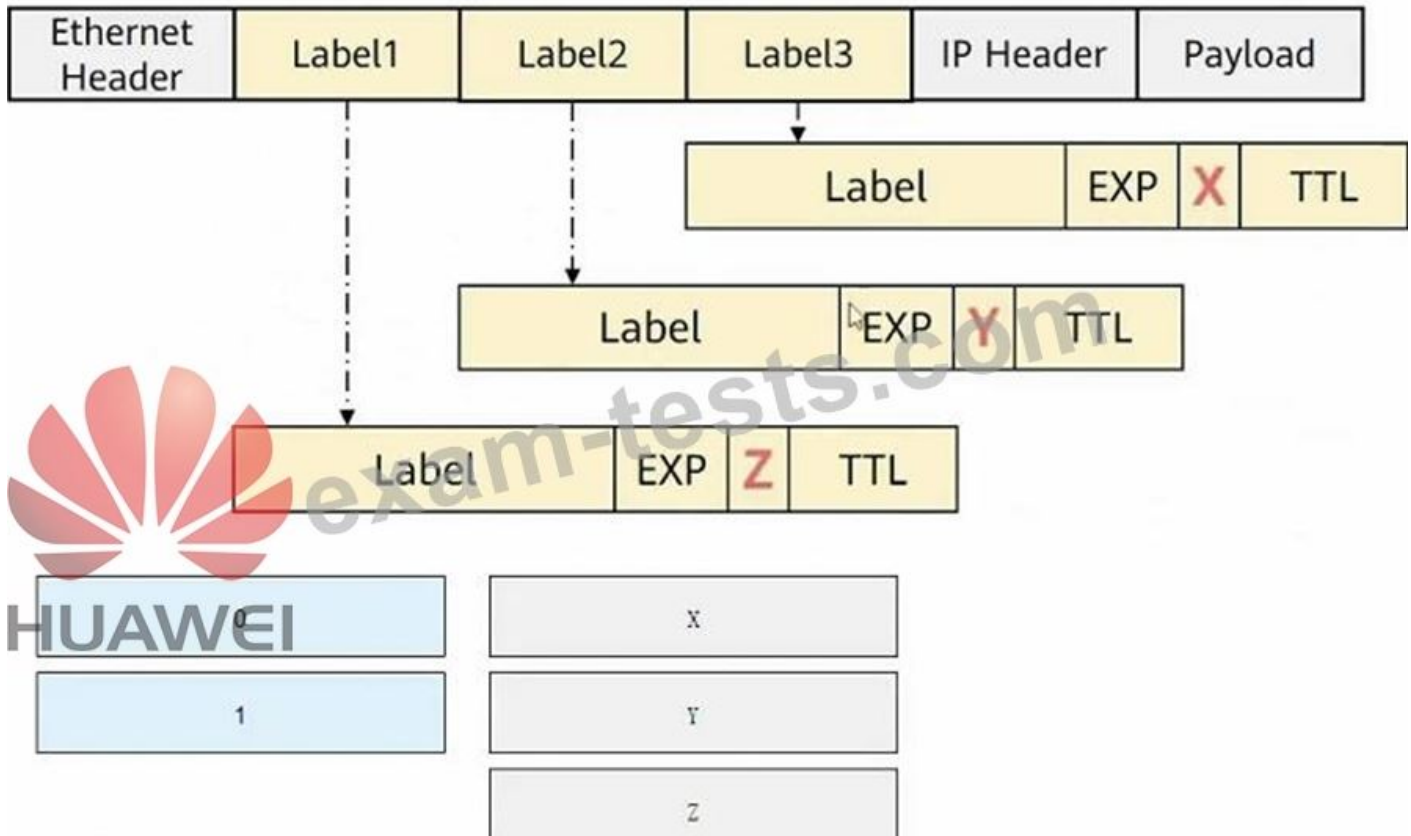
| Ethernet Header | Label1 | Label2 | Label3 | IP Header | Payload |
|---|---|---|---|---|---|

| Label | EXP | X | TTL |
|---|---|---|---|

| Label | EXP | Y | TTL |
|---|---|---|---|

| Label | EXP | Z | TTL |
|---|---|---|---|

exam-tests.com

HUAWEI

0

1

X

Y

Z